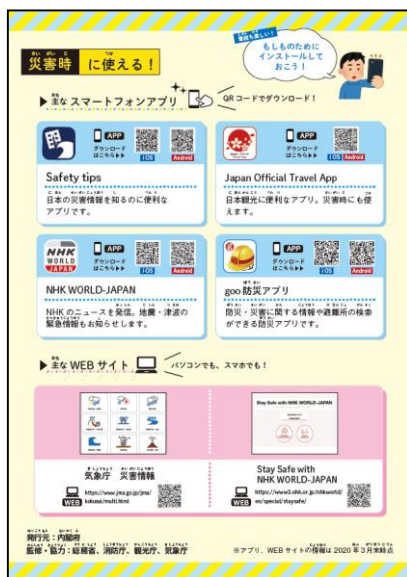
災害時 に使える！

普段も楽しい！
もしものためにインストールしておこう！

▶主なスマートフォンアプリ　QRコードでダウンロード！

APP ダウンロードはこちら▶▶ iOS Android
Safety tips
日本の災害情報を知るのに便利なアプリです。

APP ダウンロードはこちら▶▶ iOS Android
Japan Official Travel App
日本観光に便利なアプリ。災害時にも使えます。

NHK WORLD JAPAN
APP ダウンロードはこちら▶▶ iOS Android
NHK WORLD-JAPAN
NHKのニュースを発信。地震・津波の緊急情報もお知らせします。

APP ダウンロードはこちら▶▶ iOS Android
goo 防災アプリ
防災・災害に関する情報や避難所の検索ができる防災アプリです。

▶主なWEBサイト　パソコンでも、スマホでも！

気象庁　災害情報
WEB https://www.jma.go.jp/jma/kokusai/multi.html

Stay Safe with NHK WORLD-JAPAN
Stay Safe with NHK WORLD-JAPAN
WEB https://www3.nhk.or.jp/nhkworld/en/special/staysafe/

発行元：内閣府
監修・協力：総務省、消防庁、観光庁、気象庁

※アプリ、WEBサイトの情報は2020年3月末時点